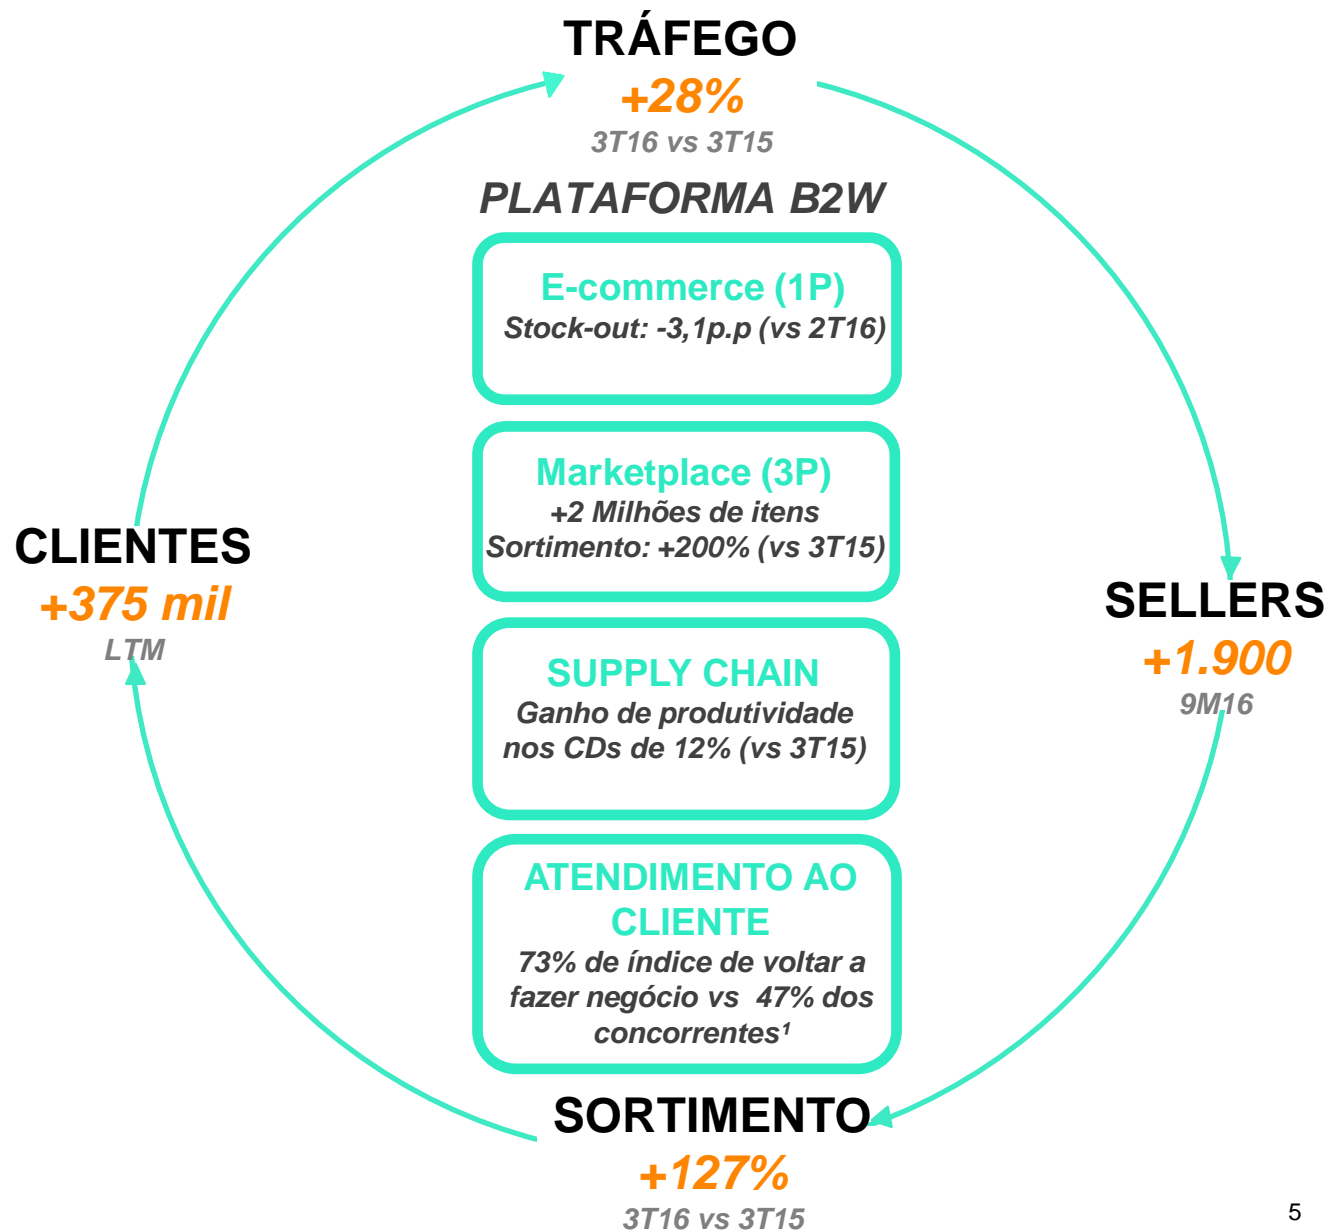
TRÁFEGO
+28%
3T16 vs 3T15

PLATAFORMA B2W

E-commerce (1P)
Stock-out: -3,1p.p (vs 2T16)

Marketplace (3P)
+2 Milhões de itens
Sortimento: +200% (vs 3T15)

SUPPLY CHAIN
Ganho de produtividade nos CDs de 12% (vs 3T15)

ATENDIMENTO AO CLIENTE
73% de índice de voltar a fazer negócio vs 47% dos concorrentes¹

CLIENTES
+375 mil
LTM

SELLERS
+1.900
9M16

SORTIMENTO
+127%
3T16 vs 3T15

5